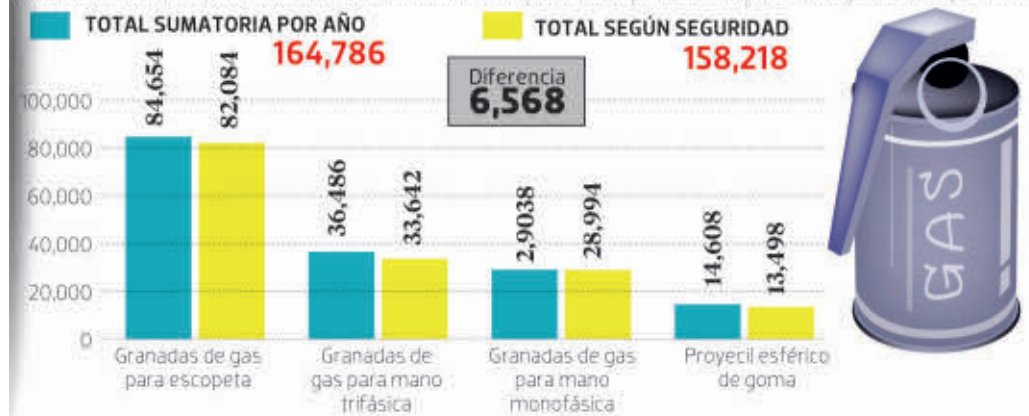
TOTAL SUMATORIA POR AÑO
164,786

TOTAL SEGÚN SEGURIDAD
158,218

Diferencia
6,568

100,000
80,000
60,000
40,000
20,000
0

84,654
82,084
36,486
33,642
2,9038
28,994
14,608
13,498

Granadas de gas para escopeta

Granadas de gas para mano trifásica

Granadas de gas para mano monofásica

Proyecil esférico de goma

GAS